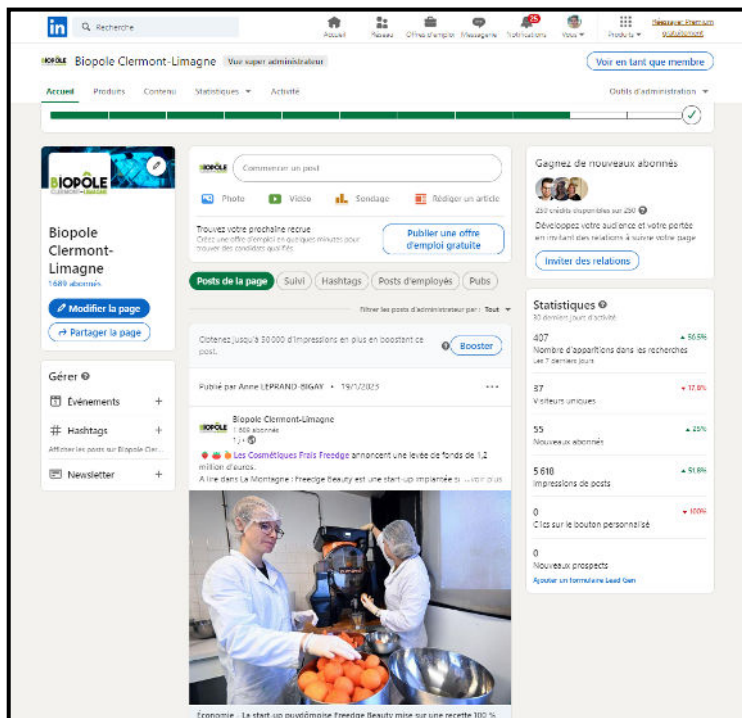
in Recherche

Accueil Réseau Offres d'emploi Messagerie Notifications Vous Produits Réessayer Premium gratuitement

BIOPÔLE Biopole Clermont-Limagne Voir super administrateur

Voir en tant que membre

Accueil Produits Contenu Statistiques Activité Outils d'administration

BIOPÔLE

Biopole Clermont-Limagne
1 689 abonnés

Modifier la page

Partager la page

Gérer

Événements +

Hashtags +

Afficher les posts sur Biopole Cler...

Newsletter +

Commencer un post

Photo Vidéo Sondage Rédiger un article

Trouvez votre prochaine recrue
Créez une offre d'emploi en quelques minutes pour trouver des candidats qualifiés

Publier une offre d'emploi gratuite

Posts de la page Suivi Hashtags Posts d'employés Pubs

Filtrer les posts d'administrateur par : Tout

Obtenez jusqu'à 30 000 d'impressions en plus en boostant ce post.

Booster

Publié par Anne LEPRAND-BIGAY • 19/1/2025

Biopole Clermont-Limagne
1 689 abonnés
1 j •

Les Cosmétiques Frais Freedge annoncent une levée de fonds de 1,2 million d'euros.
A lire dans La Montagne : Freedge Beauty est une start-up implantée si ...voir plus

Économie - La start-up puydômoise Freedge Beauty mise sur une recette 100 %

Gagnez de nouveaux abonnés

250 crédits disponibles sur 250

Développez votre audience et votre portée en invitant des relations à suivre votre page

Inviter des relations

Statistiques
30 derniers jours d'activité

407 ▲ 56,5%
Nombre d'apparitions dans les recherches
Les 7 derniers jours

87 ▼ 17,9%
Visiteurs uniques

55 ▲ 25%
Nouveaux abonnés

5 610 ▲ 51,8%
Impressions de posts

0 ▼ 100%
Clics sur le bouton personnalisé

0
Nouveaux prospects
Ajouter un formulaire Lead Gen